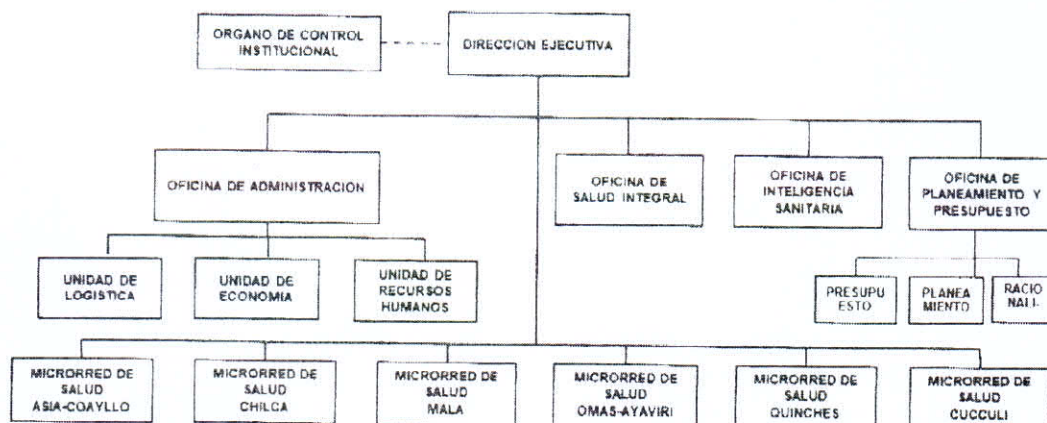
ORGANO DE CONTROL INSTITUCIONAL

DIRECCION EJECUTIVA

OFICINA DE ADMINISTRACION

OFICINA DE SALUD INTEGRAL

OFICINA DE INTELIGENCIA SANITARIA

OFICINA DE PLANEAMIENTO Y PRESUPUESTO

UNIDAD DE LOGISTICA

UNIDAD DE ECONOMIA

UNIDAD DE RECURSOS HUMANOS

PRESUPU ESTO

PLANEA MIENTO

RACIO NALI.

MICRORRED DE SALUD ASIA-COAYLLO

MICRORRED DE SALUD CHILCA

MICRORRED DE SALUD MALA

MICRORRED DE SALUD OMAS-AYAVIRI

MICRORRED DE SALUD QUINCHES

MICRORRED DE SALUD CUCCULI